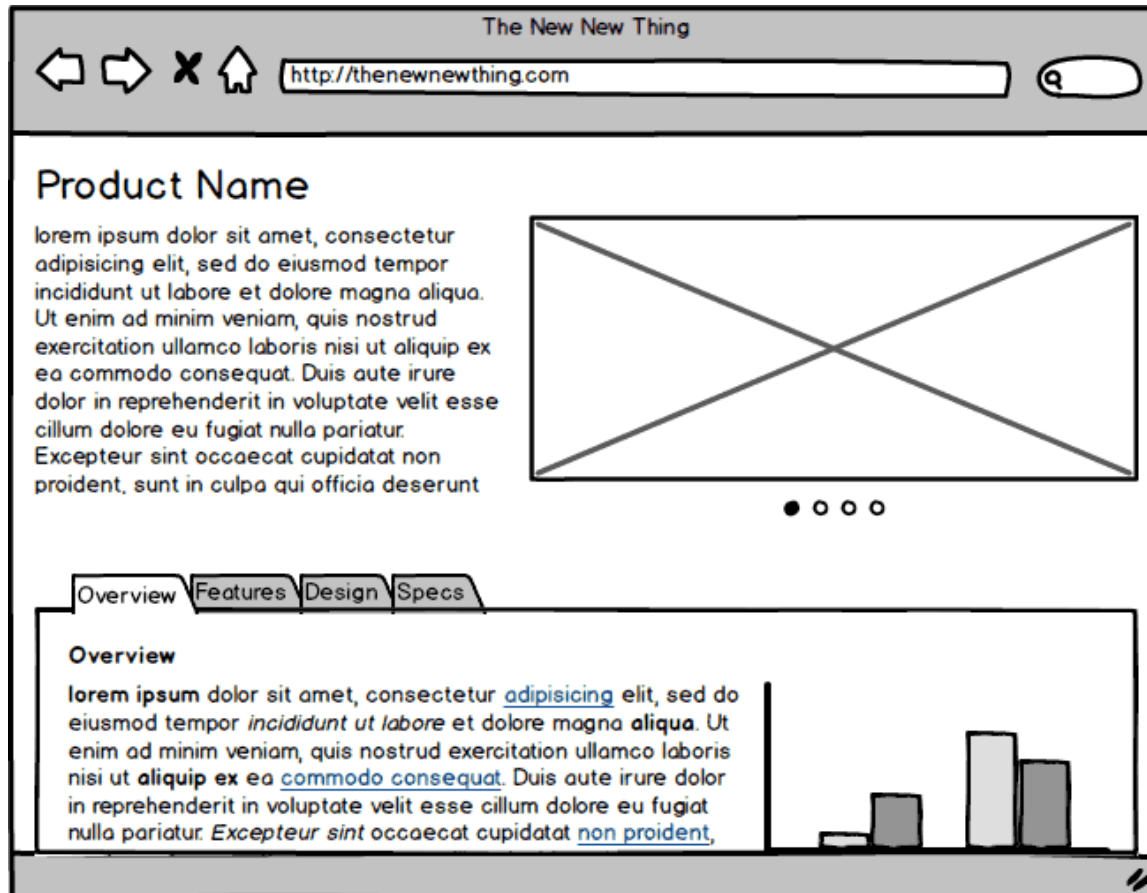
The New New Thing

http://thenewnewthing.com

Product Name

lorem ipsum dolor sit amet, consectetur adipisicing elit, sed do eiusmod tempor incididunt ut labore et dolore magna aliqua. Ut enim ad minim veniam, quis nostrud exercitation ullamco laboris nisi ut aliquip ex ea commodo consequat. Duis aute irure dolor in reprehenderit in voluptate velit esse cillum dolore eu fugiat nulla pariatur. Excepteur sint occaecat cupidatat non proident, sunt in culpa qui officia deserunt

Overview | Features | Design | Specs

Overview

**lorem ipsum** dolor sit amet, consectetur adipisicing elit, sed do eiusmod tempor *incididunt ut labore* et dolore magna **aliqua**. Ut enim ad minim veniam, quis nostrud exercitation ullamco laboris nisi ut **aliquip ex** ea commodo consequat. Duis aute irure dolor in reprehenderit in voluptate velit esse cillum dolore eu fugiat nulla pariatur. *Excepteur sint* occaecat cupidatat non proident,